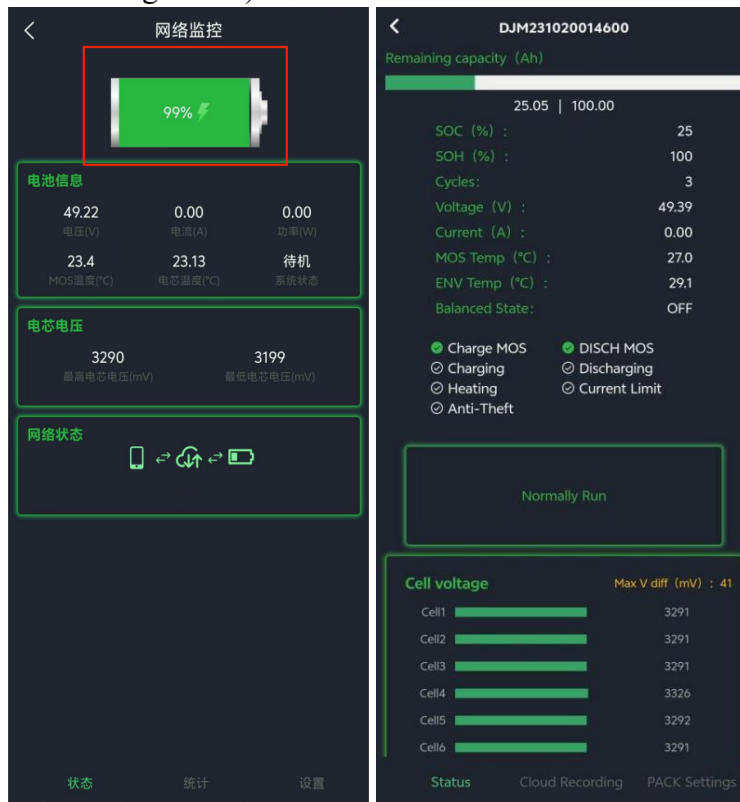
<

网络监控

99%

电池信息

| 49.22 | 0.00 | 0.00 |
|---|---|---|
| 电压(V) | 电流(A) | 功率(W) |
| 23.4 | 23.13 | 待机 |
| MOS温度(°C) | 电芯温度(°C) | 系统状态 |

电芯电压

| 3290 | 3199 |
|---|---|
| 最高电芯电压(mV) | 最低电芯电压(mV) |

网络状态

状态 统计 设置

<

DJM231020014600

Remaining capacity (Ah)

25.05 | 100.00

SOC (%) : 25
SOH (%) : 100
Cycles: 3
Voltage (V) : 49.39
Current (A) : 0.00
MOS Temp (°C) : 27.0
ENV Temp (°C) : 29.1
Balanced State: OFF

Charge MOS
DISCH MOS
Charging
Discharging
Heating
Current Limit
Anti-Theft

Normally Run

Cell voltage

Max V diff (mV) : 41

| Cell1 | 3291 |
|---|---|
| Cell2 | 3291 |
| Cell3 | 3291 |
| Cell4 | 3326 |
| Cell5 | 3292 |
| Cell6 | 3291 |

Status Cloud Recording PACK Settings